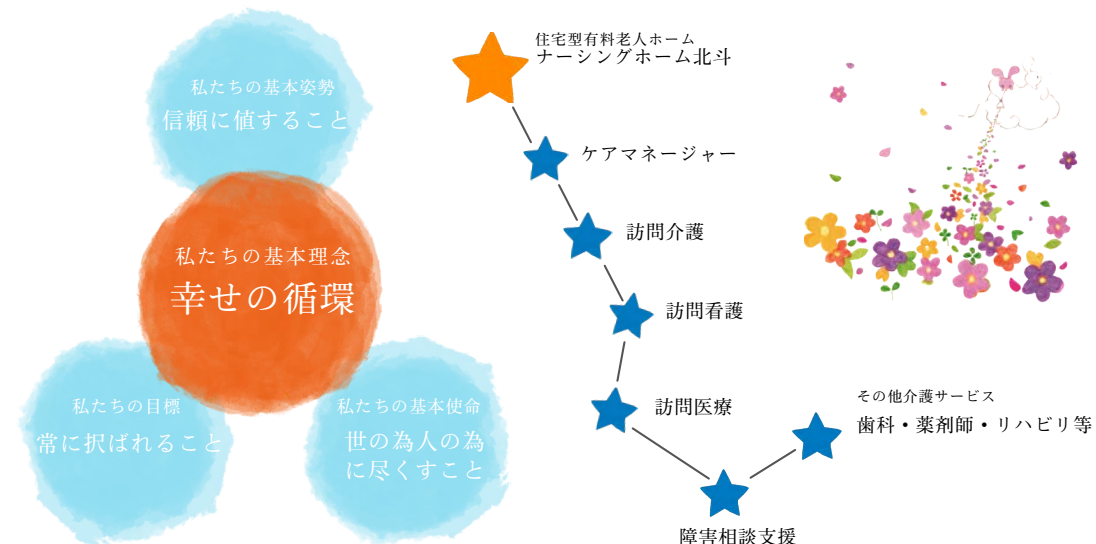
私たちの基本姿勢
信頼に値すること

私たちの基本理念
幸せの循環

私たちの目標
常に択ばれること

私たちの基本使命
世の為人の為に尽くすこと

住宅型有料老人ホーム
ナーシングホーム北斗

ケアマネージャー

訪問介護

訪問看護

訪問医療

障害相談支援

その他介護サービス
歯科・薬剤師・リハビリ等